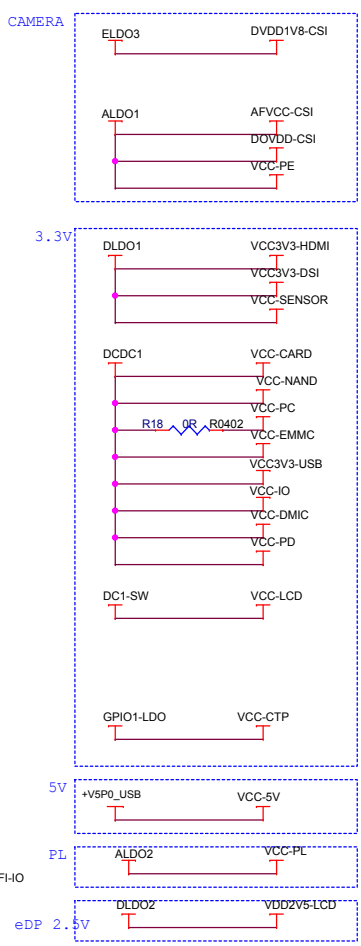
CAMERA
ELDO3
DVDD1V8-CSI
ALDO1
AFVCC-CSI
DOVDD-CSI
VCC-PE

3.3V
DLDO1
VCC3V3-HDMI
VCC3V3-DSI
VCC-SENSOR

DCDC1
VCC-CARD
VCC-NAND
VCC-PC
R18
0R
R0402
VCC-EMMC
VCC3V3-USB
VCC-IO
VCC-DMIC
VCC-PD

DC1-SW
VCC-LCD

GPIO1-LDO
VCC-CTP

5V
+V5P0_USB
VCC-5V

PL
ALDO2
VCC-PL
FI-IO

eDP 2.5V
DLDO2
VDD2V5-LCD